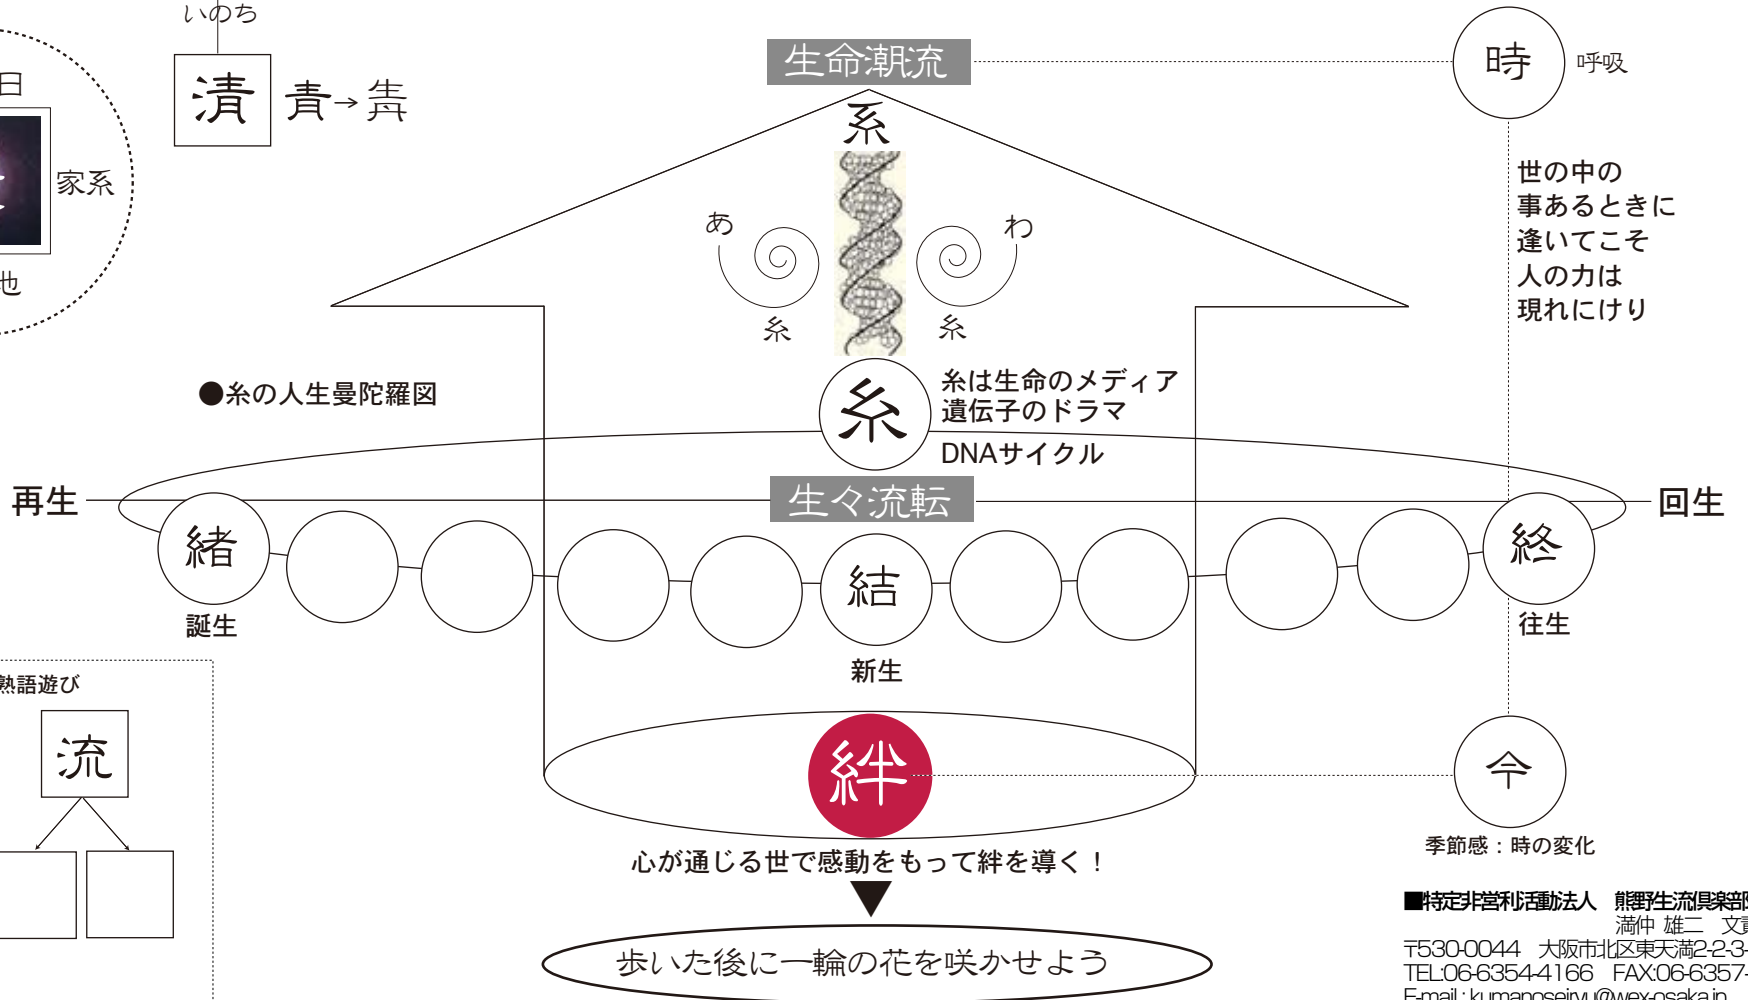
いのち
清 青→靑

日
家系
也

生命潮流
時
呼吸

系
あ
わ
糸
糸

世の中の
事あるときに
逢いてこそ
人の力は
現れにけり

●糸の人生曼陀羅図

糸
糸は生命のメディア
遺伝子のドラマ
DNAサイクル

再生
生々流転
回生

緒
結
終
誕生
新生
往生

熟語遊び
流

絆
今
季節感：時の変化

心が通じる世で感動をもって絆を導く！
▼
歩いた後に一輪の花を咲かせよう

■特定非営利活動法人　熊野生流倶楽部
満仲 雄二　文責
〒530-0044　大阪市北区東天満2-2-3
TEL:06-6354-4166　FAX:06-6357-
E-mail : kumanoseiryu@wex-osaka.jp